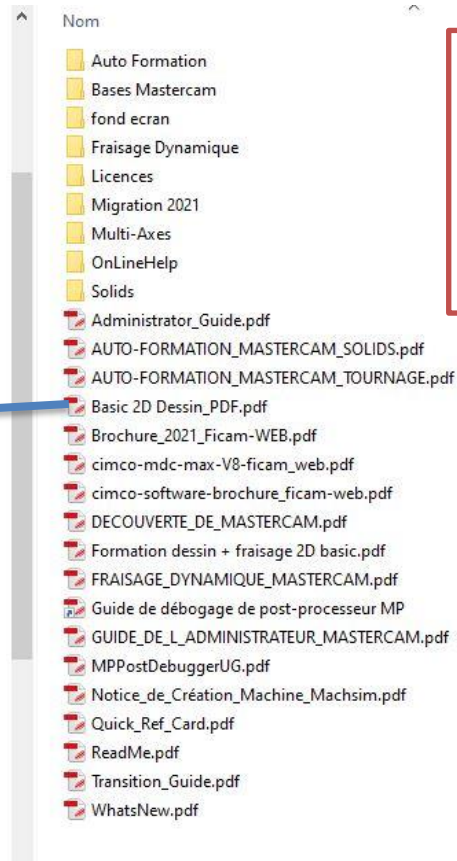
Nom

Auto Formation
Bases Mastercam
fond ecran
Fraisage Dynamique
Licences
Migration 2021
Multi-Axes
OnLineHelp
Solids
Administrator_Guide.pdf
AUTO-FORMATION_MASTERCAM_SOLIDS.pdf
AUTO-FORMATION_MASTERCAM_TOURNAGE.pdf
Basic 2D Dessin_PDF.pdf
Brochure_2021_Ficam-WEB.pdf
cimco-mdc-max-V8-ficam_web.pdf
cimco-software-brochure_ficam-web.pdf
DECOUVERTE_DE_MASTERCAM.pdf
Formation dessin + fraisage 2D basic.pdf
FRAISAGE_DYNAMIQUE_MASTERCAM.pdf
Guide de débogage de post-processeur MP
GUIDE_DE_L_ADMINISTRATEUR_MASTERCAM.pdf
MPPostDebuggerUG.pdf
Notice_de_Création_Machine_Machsim.pdf
Quick_Ref_Card.pdf
ReadMe.pdf
Transition_Guide.pdf
WhatsNew.pdf